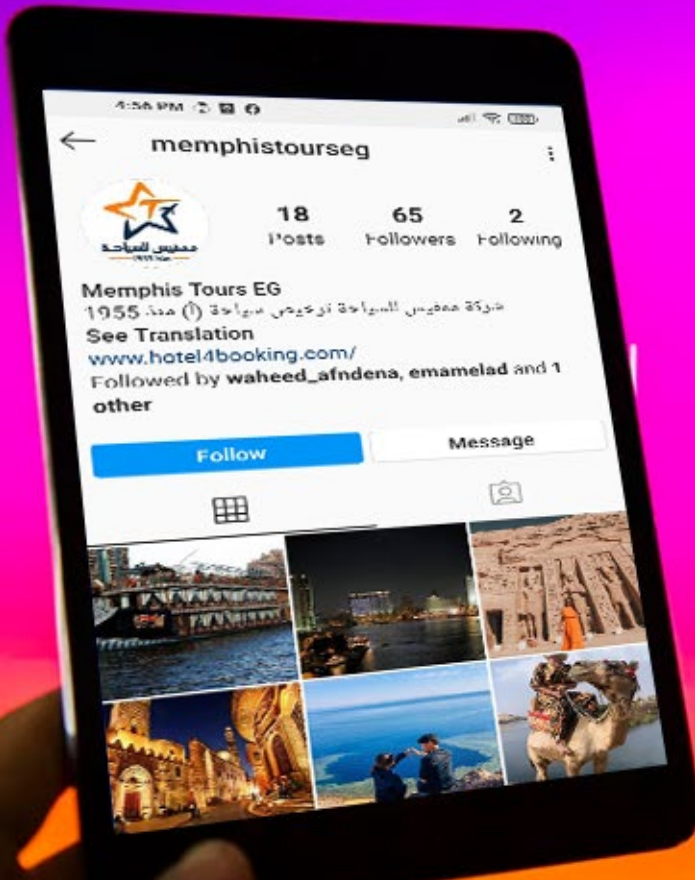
4:56 PM

memphistourseg

ممفيس للسياحة

18 Posts

65 Followers

2 Following

Memphis Tours EG

شركة ممفيس للسياحة ترخيص سياحة (أ) منذ 1955

See Translation

www.hotel4booking.com/

Followed by waheed_afndena, emamelad and 1 other

Follow

Message